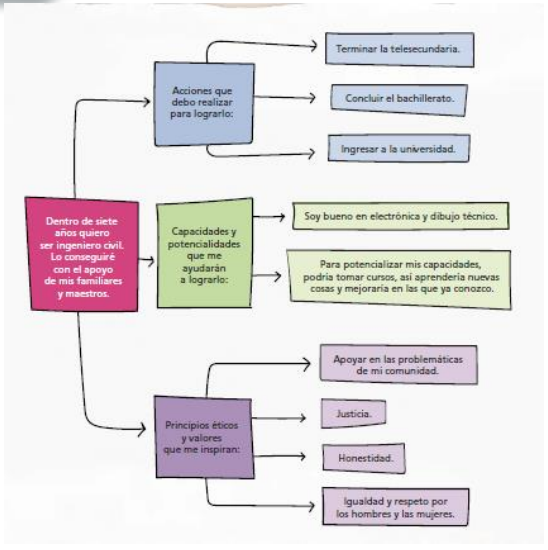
Dentro de siete años quiero ser ingeniero civil. Lo conseguiré con el apoyo de mis familiares y maestros.

Acciones que debo realizar para lograrlo:

Terminar la telesecundaria.

Concluir el bachillerato.

Ingresar a la universidad.

Capacidades y potencialidades que me ayudarán a lograrlo:

Soy bueno en electrónica y dibujo técnico.

Para potencializar mis capacidades, podría tomar cursos, así aprendería nuevas cosas y mejoraría en las que ya conozco.

Principios éticos y valores que me inspiran:

Apoyar en las problemáticas de mi comunidad.

Justicia.

Honestidad.

Igualdad y respeto por los hombres y las mujeres.